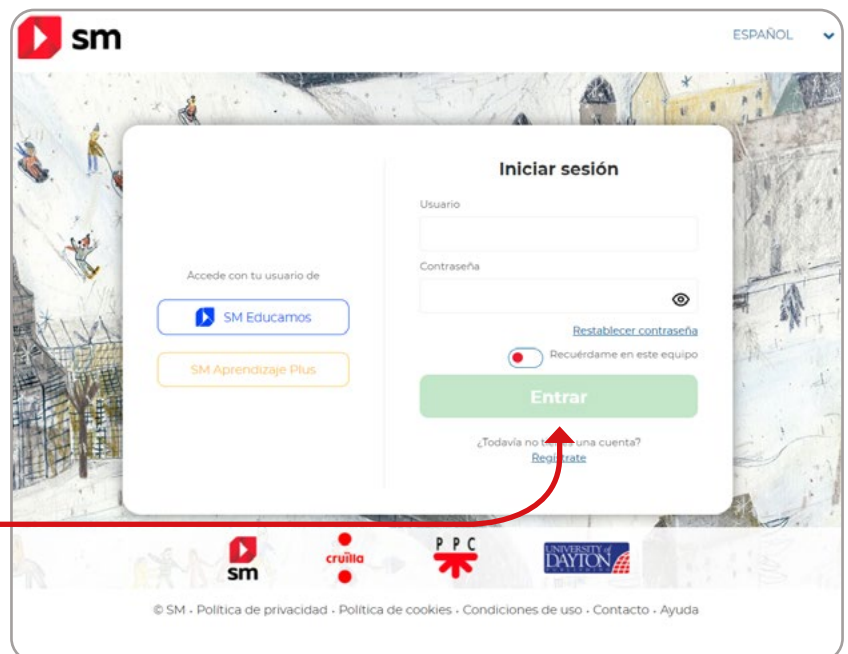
sm

ESPAÑOL

Iniciar sesión

Usuario

Contraseña

Restablecer contraseña

Recuérdame en este equipo

Entrar

¿Todavía no t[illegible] una cuenta?

Regístrate

Accede con tu usuario de

SM Educamos

SM Aprendizaje Plus

sm

cruïlla

PPC

UNIVERSITY of DAYTON PUBLISHING

© SM · Política de privacidad · Política de cookies · Condiciones de uso · Contacto · Ayuda